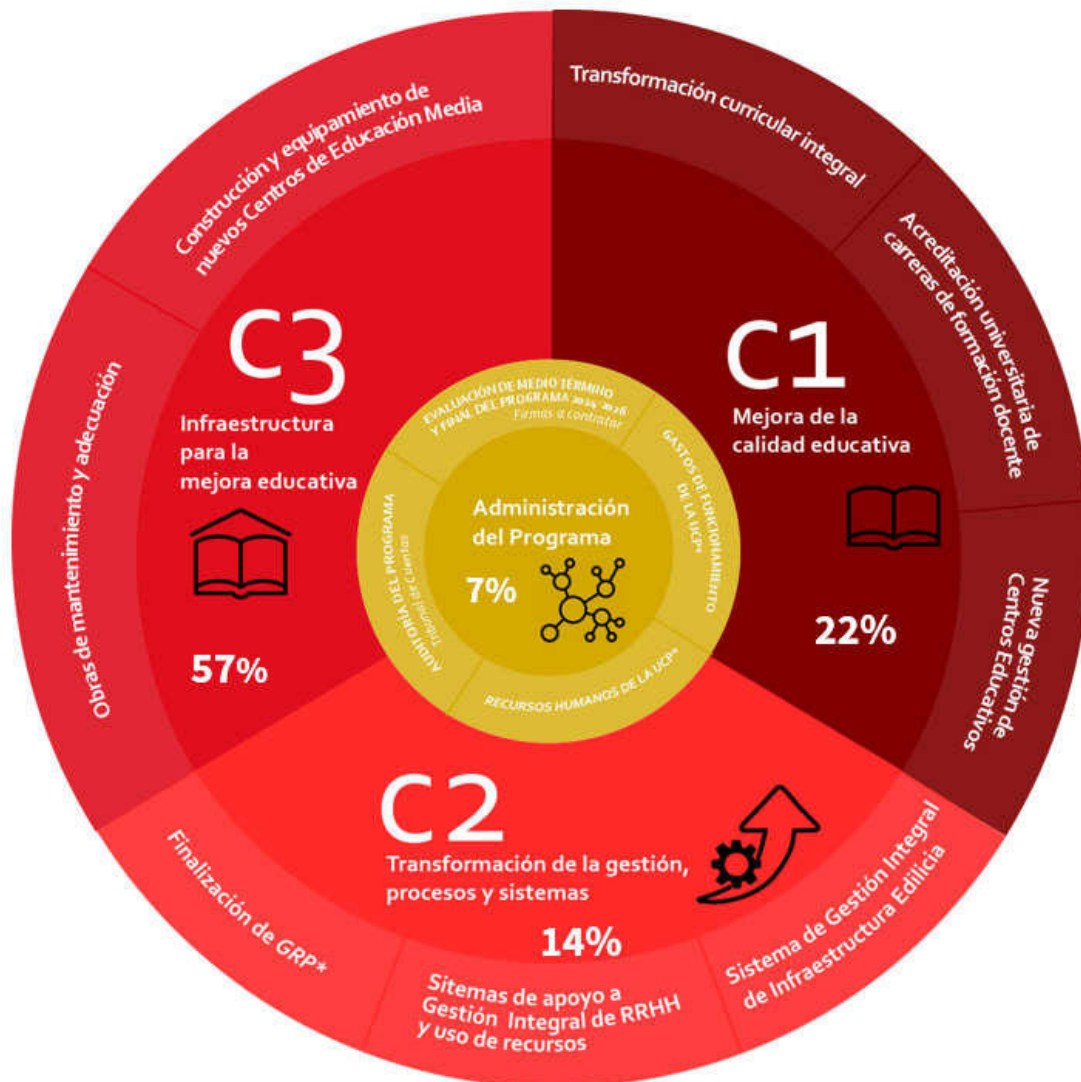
Transformación curricular integral

Acreditación universitaria de carreras de formación docente

C1
Mejora de la calidad educativa

22%

Nueva gestión de Centros Educativos

Sistema de Gestión Integral de Infraestructura Edilicia

C2
Transformación de la gestión, procesos y sistemas

14%

Sitemas de apoyo a Gestión Integral de RRHH y uso de recursos

Finalización de GRP*

Obras de mantenimiento y adecuación

C3
Infraestructura para la mejora educativa

57%

Construcción y equipamiento de nuevos Centros de Educación Media

EVALUACIÓN DE MEDIO TÉRMINO Y FINAL DEL PROGRAMA 2024-2026
Firmas a contratar

GASTOS DE FUNCIONAMIENTO DE LA UCP*

RECURSOS HUMANOS DE LA UCP*

AUDITORÍA DEL PROGRAMA
Tribunal de Cuentas

Administración del Programa

7%